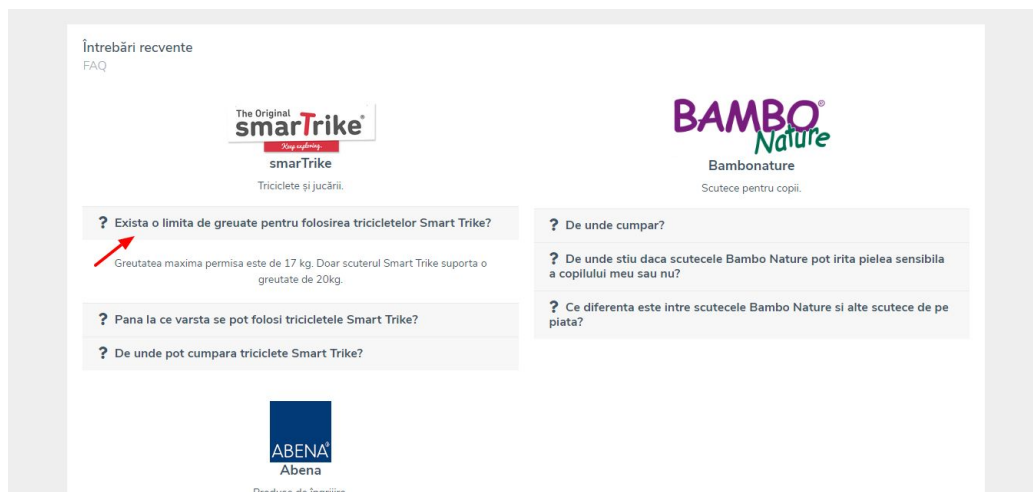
Întrebări recvente
FAQ

The Original smarTrike®
Keep exploring.
smarTrike
Triciclete și jucării.

? Exista o limita de greuate pentru folosirea tricicletelor Smart Trike?

Greutatea maxima permisa este de 17 kg. Doar scuterul Smart Trike suporta o greutate de 20kg.

? Pana la ce varsta se pot folosi tricicletele Smart Trike?

? De unde pot cumpara triciclete Smart Trike?

BAMBO® Nature
Bambonature
Scutece pentru copii.

? De unde cumpar?

? De unde stiu daca scutecele Bambo Nature pot irita pielea sensibila a copilului meu sau nu?

? Ce diferenta este intre scutecele Bambo Nature si alte scutece de pe piata?

ABENA®
Abena
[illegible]